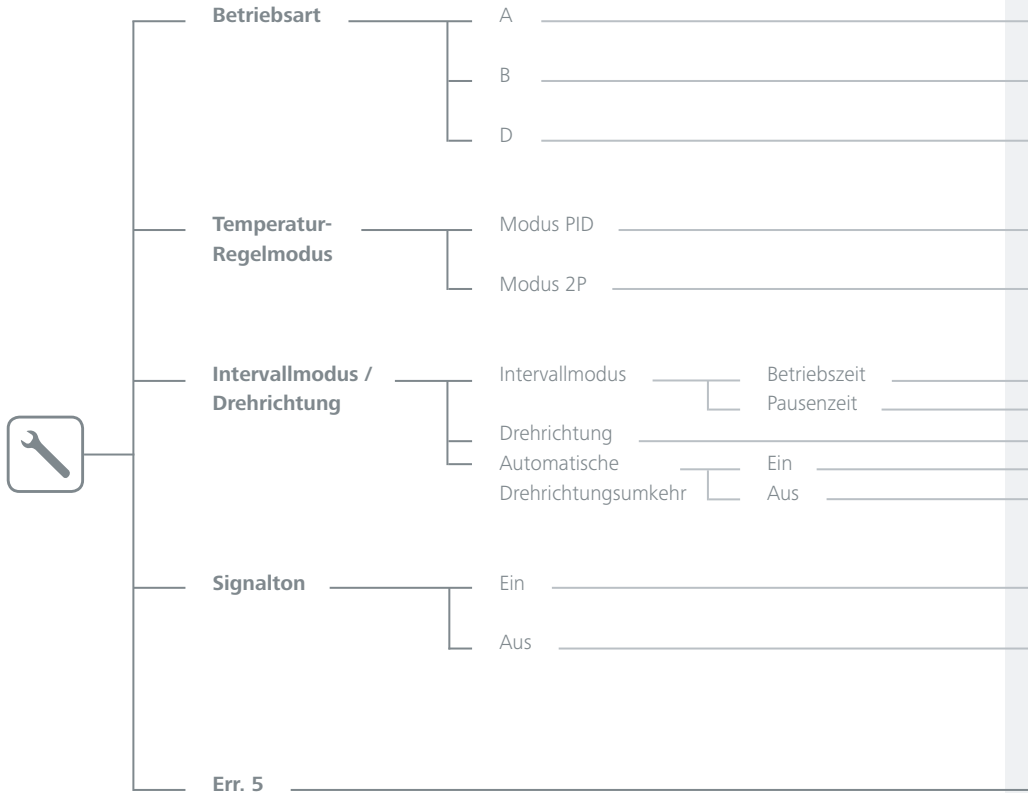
Betriebsart
A
B
D

Temperatur-Regelmodus
Modus PID
Modus 2P

Intervallmodus / Drehrichtung
Intervallmodus
Betriebszeit
Pausenzeit
Drehrichtung
Automatische Drehrichtungsumkehr
Ein
Aus

Signalton
Ein
Aus

Err. 5